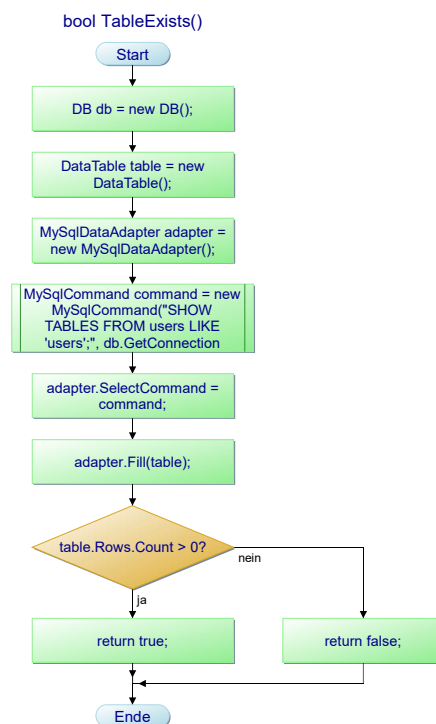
bool TableExists()

Start

DB db = new DB();

DataTable table = new DataTable();

MySqlDataAdapter adapter = new MySqlDataAdapter();

MySqlCommand command = new MySqlCommand("SHOW TABLES FROM users LIKE 'users';", db.GetConnection

adapter.SelectCommand = command;

adapter.Fill(table);

table.Rows.Count > 0?

nein

ja

return true;

return false;

Ende